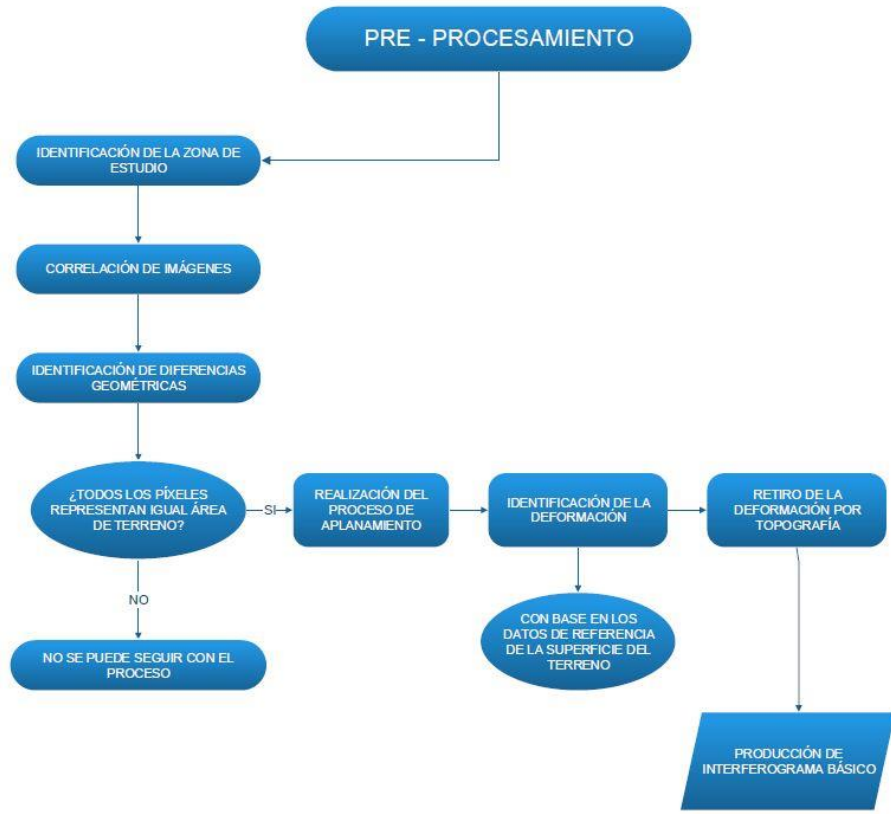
PRE - PROCESAMIENTO

IDENTIFICACIÓN DE LA ZONA DE ESTUDIO

CORRELACIÓN DE IMÁGENES

IDENTIFICACIÓN DE DIFERENCIAS GEOMÉTRICAS

¿TODOS LOS PÍXELES REPRESENTAN IGUAL ÁREA DE TERRENO?

SI

REALIZACIÓN DEL PROCESO DE APLANAMIENTO

IDENTIFICACIÓN DE LA DEFORMACIÓN

RETIRO DE LA DEFORMACIÓN POR TOPOGRAFÍA

NO

NO SE PUEDE SEGUIR CON EL PROCESO

CON BASE EN LOS DATOS DE REFERENCIA DE LA SUPERFICIE DEL TERRENO

PRODUCCIÓN DE INTERFEROGRAMA BÁSICO